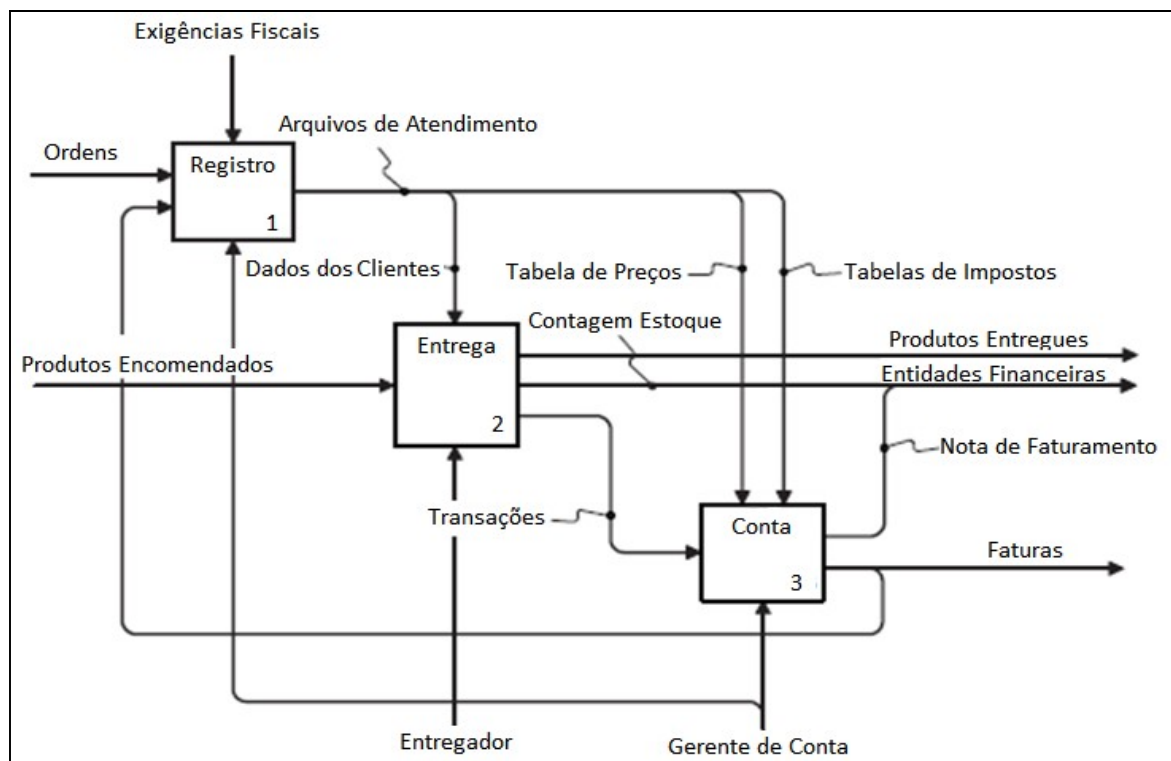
Exigências Fiscais
Ordens
Registro
1
Arquivos de Atendimento
Dados dos Clientes
Tabela de Preços
Tabelas de Impostos
Contagem Estoque
Produtos Encomendados
Entrega
2
Produtos Entregues
Entidades Financeiras
Nota de Faturamento
Transações
Conta
3
Faturas
Entregador
Gerente de Conta